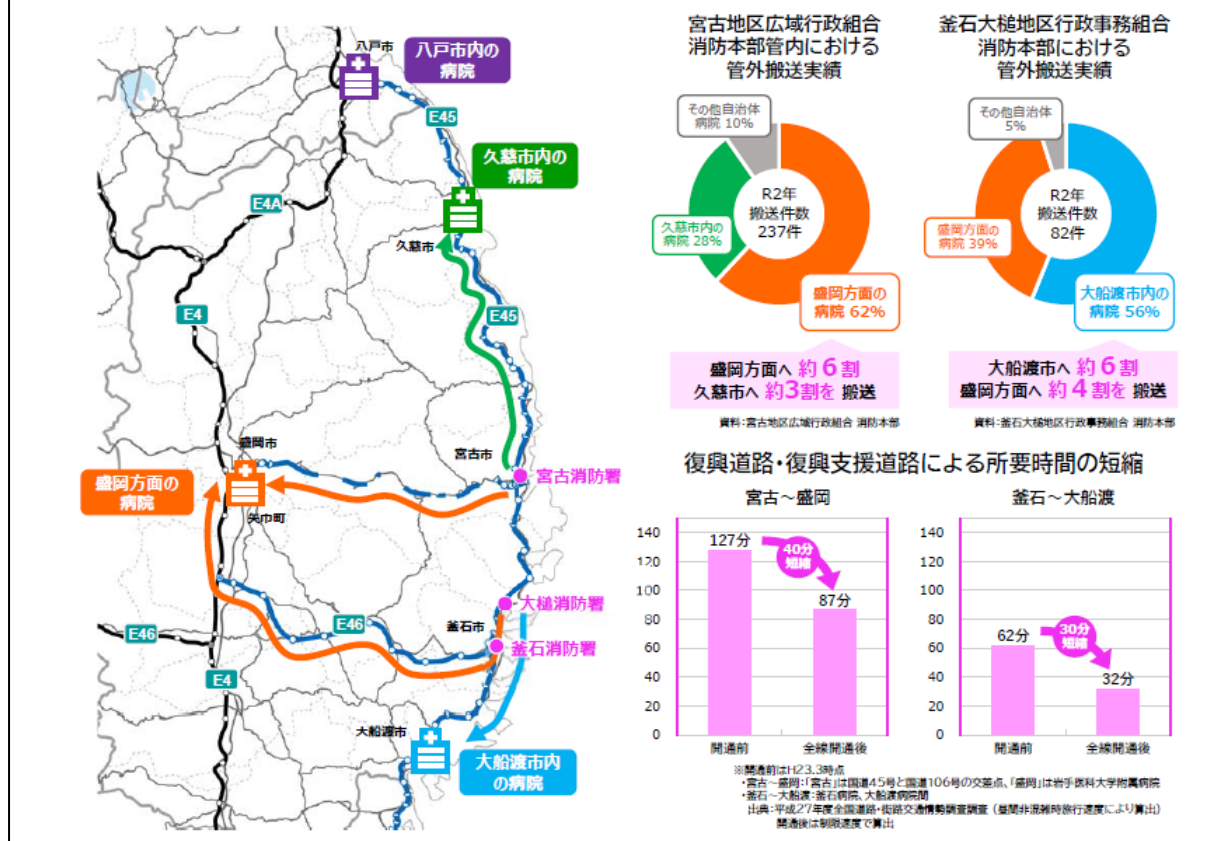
八戸市
八戸市内の病院
E45
久慈市内の病院
E4A
久慈市
E4
E45
盛岡市
宮古市
宮古消防署
盛岡方面の病院
矢巾町
大槌消防署
E46
釜石市
釜石消防署
E46
E4
大船渡市
大船渡市内の病院

宮古地区広域行政組合消防本部管内における管外搬送実績

その他自治体病院 10%
久慈市内の病院 28%
R2年搬送件数237件
盛岡方面の病院 62%

盛岡方面へ 約6割
久慈市へ 約3割を 搬送

資料：宮古地区広域行政組合 消防本部

釜石大槌地区行政事務組合消防本部における管外搬送実績

その他自治体 5%
盛岡方面の病院 39%
R2年搬送件数82件
大船渡市内の病院 56%

大船渡市へ 約6割
盛岡方面へ 約4割を 搬送

資料：釜石大槌地区行政事務組合 消防本部

復興道路・復興支援道路による所要時間の短縮

宮古～盛岡

| | 開通前 | 全線開通後 |
|---|---|---|
| 所要時間 | 127分 | 87分 |

40分短縮

140
120
100
80
60
40
20
0

釜石～大船渡

| | 開通前 | 全線開通後 |
|---|---|---|
| 所要時間 | 62分 | 32分 |

30分短縮

140
120
100
80
60
40
20
0

※開通前はH23.3時点
・宮古～盛岡：「宮古」は国道45号と国道106号の交差点、「盛岡」は岩手医科大学附属病院
・釜石～大船渡：釜石病院、大船渡病院間
出典：平成27年度全国道路・街路交通情勢調査調査（昼間非混雑時旅行速度により算出）
開通後は制限速度で算出